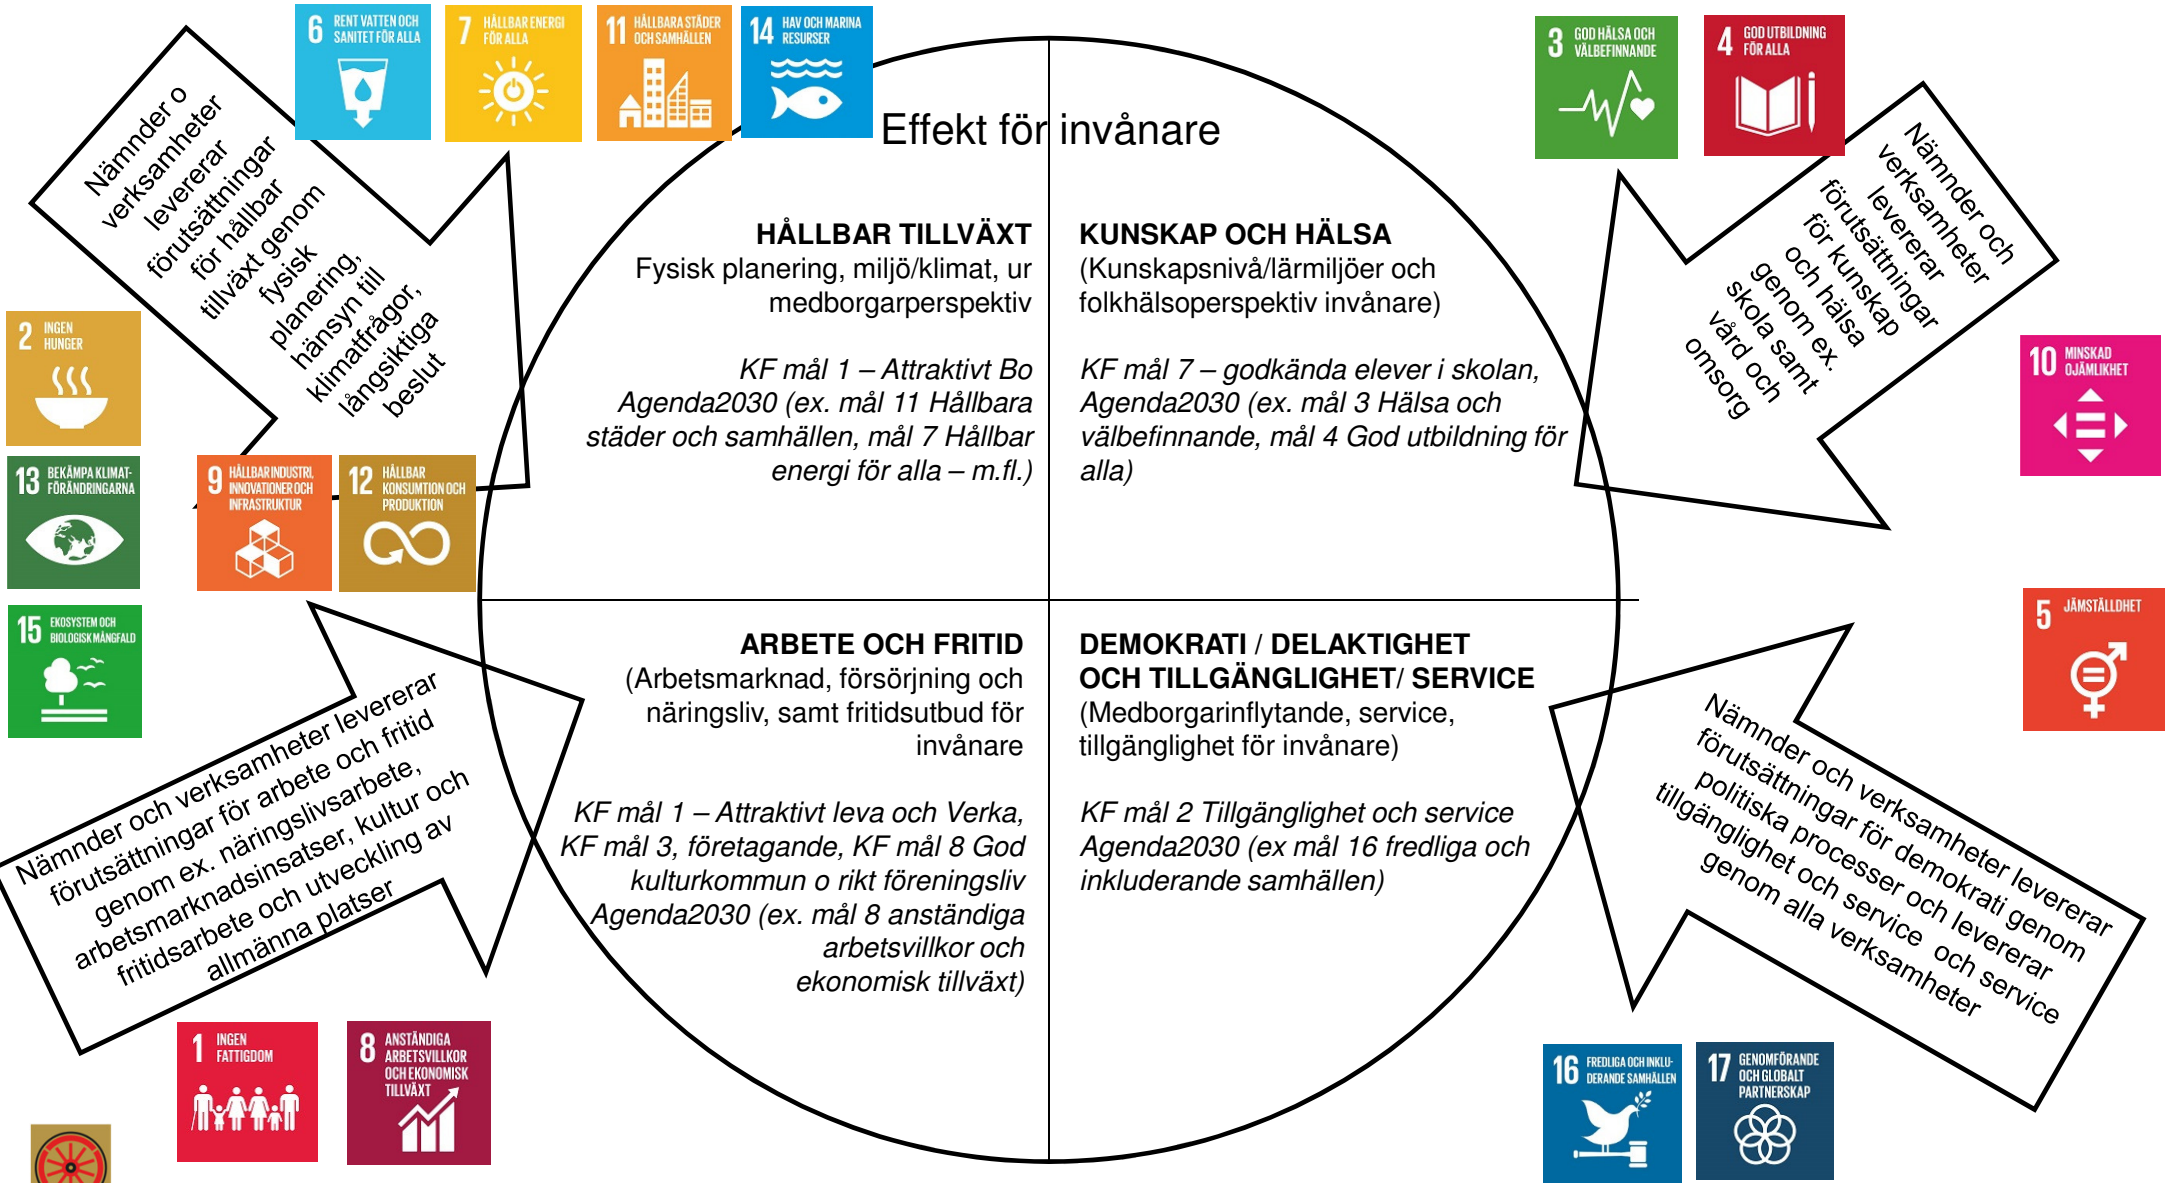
6 RENT VATTEN OCH SANITET FÖR ALLA

7 HÅLLBAR ENERGI FÖR ALLA

11 HÅLLBARA STÄDER OCH SAMHÄLLEN

14 HAV OCH MARINA RESURSER

3 GOD HÄLSA OCH VÄLBEFINNANDE

4 GOD UTBILDNING FÖR ALLA

Effekt för invånare

Nämnder o verksamheter levererar förutsättningar för hållbar tillväxt genom fysisk planering, hänsyn till klimatfrågor, långsiktiga beslut

HÅLLBAR TILLVÄXT
Fysisk planering, miljö/klimat, ur medborgarperspektiv

KF mål 1 – Attraktivt Bo Agenda2030 (ex. mål 11 Hållbara städer och samhällen, mål 7 Hållbar energi för alla – m.fl.)

KUNSKAP OCH HÄLSA
(Kunskapsnivå/lärmiljöer och folkhälsoperspektiv invånare)

KF mål 7 – godkända elever i skolan, Agenda2030 (ex. mål 3 Hälsa och välbefinnande, mål 4 God utbildning för alla)

Nämnder och verksamheter levererar förutsättningar för kunskap och hälsa genom ex. skola samt vård och omsorg

2 INGEN HUNGER

10 MINSKAD OJÄMLIKHET

13 BEKÄMPA KLIMATFÖRÄNDRINGARNA

9 HÅLLBAR INDUSTRI, INNOVATIONER OCH INFRASTRUKTUR

12 HÅLLBAR KONSUMTION OCH PRODUKTION

5 JÄMSTÄLLDHET

15 EKOSYSTEM OCH BIOLOGISK MÅNGFALD

ARBETE OCH FRITID
(Arbetsmarknad, försörjning och näringsliv, samt fritidsutbud för invånare

KF mål 1 – Attraktivt leva och Verka, KF mål 3, företagande, KF mål 8 God kulturkommun o rikt föreningsliv Agenda2030 (ex. mål 8 anständiga arbetsvillkor och ekonomisk tillväxt)

DEMOKRATI / DELAKTIGHET OCH TILLGÄNGLIGHET/ SERVICE
(Medborgarinflytande, service, tillgänglighet för invånare)

KF mål 2 Tillgänglighet och service Agenda2030 (ex mål 16 fredliga och inkluderande samhällen)

Nämnder och verksamheter levererar förutsättningar för arbete och fritid genom ex. näringslivsarbete, arbetsmarknadsinsatser, kultur och fritidsarbete och utveckling av allmänna platser

Nämnder och verksamheter levererar förutsättningar för demokrati genom politiska processer och levererar tillgänglighet och service och service genom alla verksamheter

1 INGEN FATTIGDOM

8 ANSTÄNDIGA ARBETSVILLKOR OCH EKONOMISK TILLVÄXT

16 FREDLIGA OCH INKLUDERANDE SAMHÄLLEN

17 GENOMFÖRANDE OCH GLOBALT PARTNERSKAP